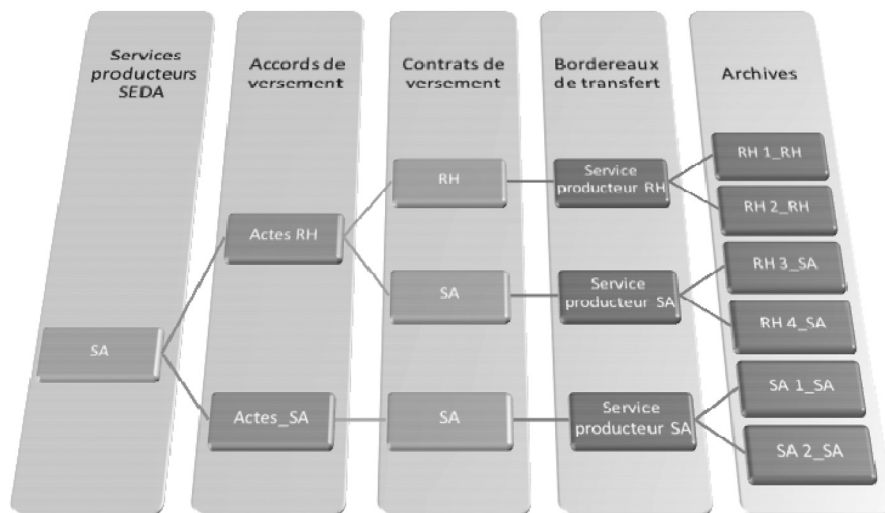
Services producteurs SEDA

SA

Accords de versement

Actes RH

Actes_SA

Contrats de versement

RH

SA

SA

Bordereaux de transfert

Service producteur RH

Service producteur SA

Service producteur SA

Archives

RH 1_RH

RH 2_RH

RH 3_SA

RH 4_SA

SA 1_SA

SA 2_SA